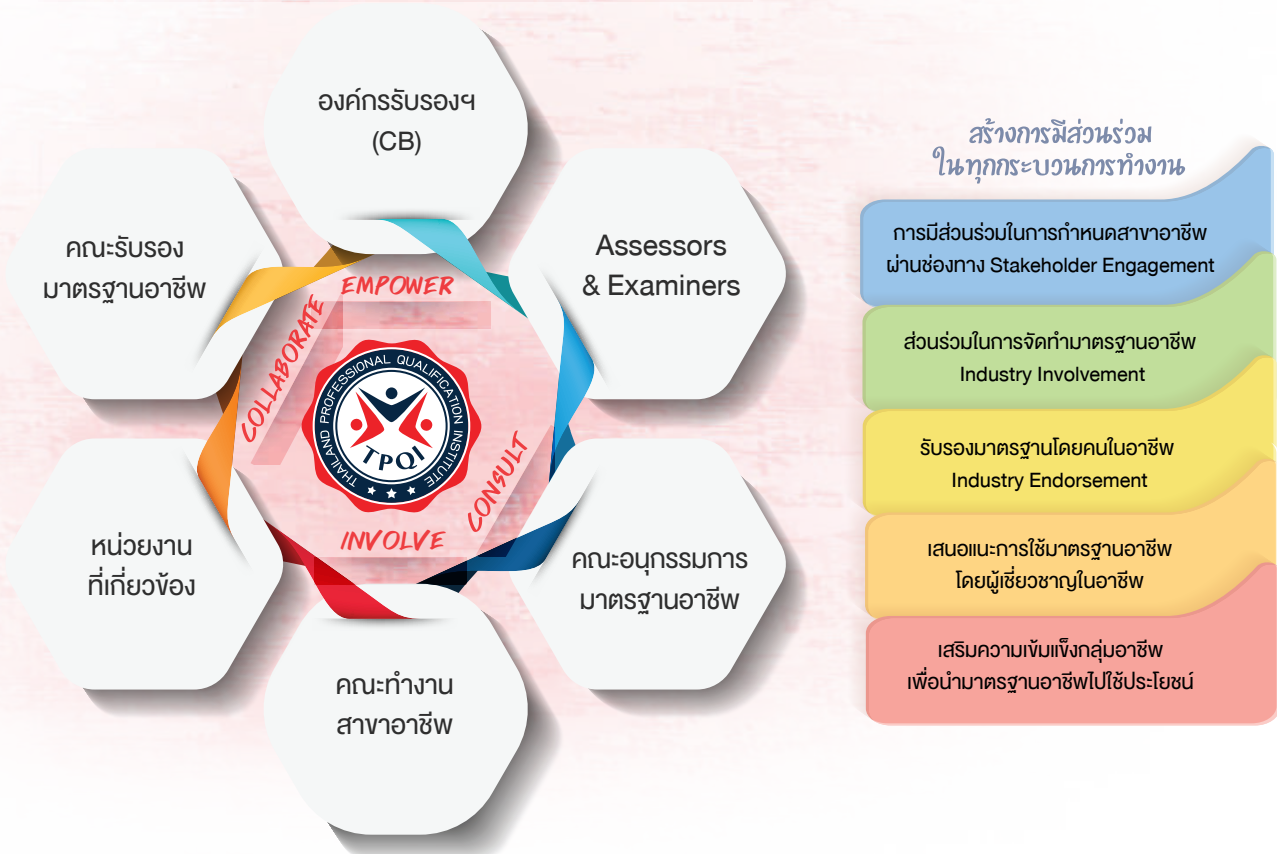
องค์กรรับรองฯ
(CB)

คณะรับรอง
มาตรฐานอาชีพ

Assessors
& Examiners

EMPOWER

COLLABORATE

CONSULT

INVOLVE

THAILAND PROFESSIONAL QUALIFICATION INSTITUTE

TPQI

หน่วยงาน
ที่เกี่ยวข้อง

คณะอนุกรรมการ
มาตรฐานอาชีพ

คณะทำงาน
สาขาอาชีพ

สร้างการมีส่วนร่วม
ในทุกกระบวนการทำงาน

การมีส่วนร่วมในการกำหนดสาขาอาชีพ
ผ่านช่องทาง Stakeholder Engagement

ส่วนร่วมในการจัดทำมาตรฐานอาชีพ
Industry Involvement

รับรองมาตรฐานโดยคนในอาชีพ
Industry Endorsement

เสนอแนะการใช้มาตรฐานอาชีพ
โดยผู้เชี่ยวชาญในอาชีพ

เสริมความเข้มแข็งกลุ่มอาชีพ
เพื่อนำมาตรฐานอาชีพไปใช้ประโยชน์